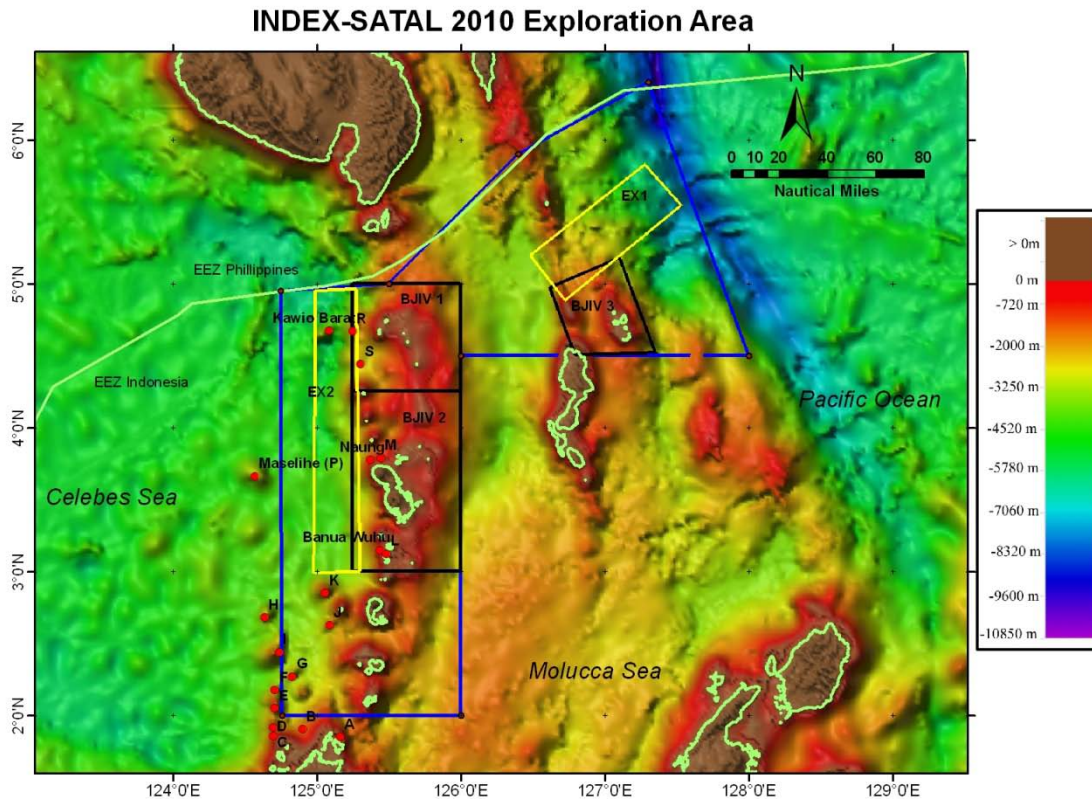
INDEX-SATAL 2010 Exploration Area

N

0 10 20 40 60 80
Nautical Miles

6°0'N
5°0'N
4°0'N
3°0'N
2°0'N

EX1

EEZ Phillippines
EEZ Indonesia

BJIV 1
BJIV 3
BJIV 2

Kawio Barat
R
S
EX2
Naung
M
Maselihe (P)
Celebes Sea
Banua Wuhu
L
K
H
J
I
G
F
E
D
C
B
A

Pacific Ocean
Molucca Sea

124°0'E
125°0'E
126°0'E
127°0'E
128°0'E
129°0'E

> 0m
0 m
-720 m
-2000 m
-3250 m
-4520 m
-5780 m
-7060 m
-8320 m
-9600 m
-10850 m